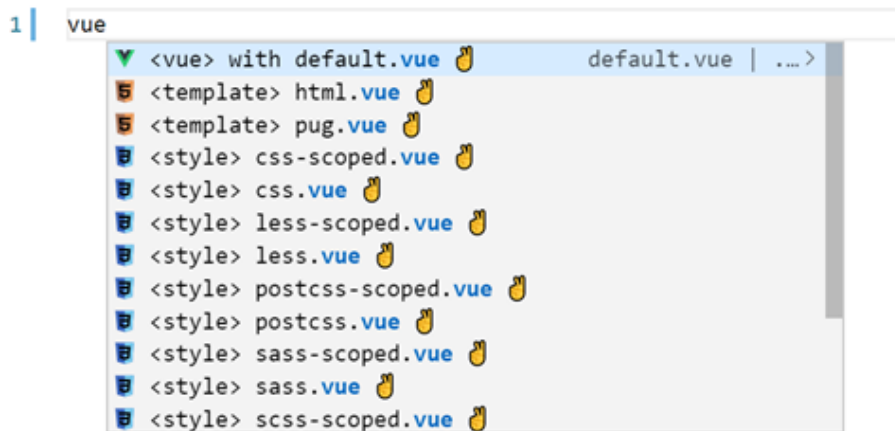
1 vue

<vue> with default.vue 🤞 default.vue | ...>
<template> html.vue 🤞
<template> pug.vue 🤞
<style> css-scoped.vue 🤞
<style> css.vue 🤞
<style> less-scoped.vue 🤞
<style> less.vue 🤞
<style> postcss-scoped.vue 🤞
<style> postcss.vue 🤞
<style> sass-scoped.vue 🤞
<style> sass.vue 🤞
<style> scss-scoped.vue 🤞